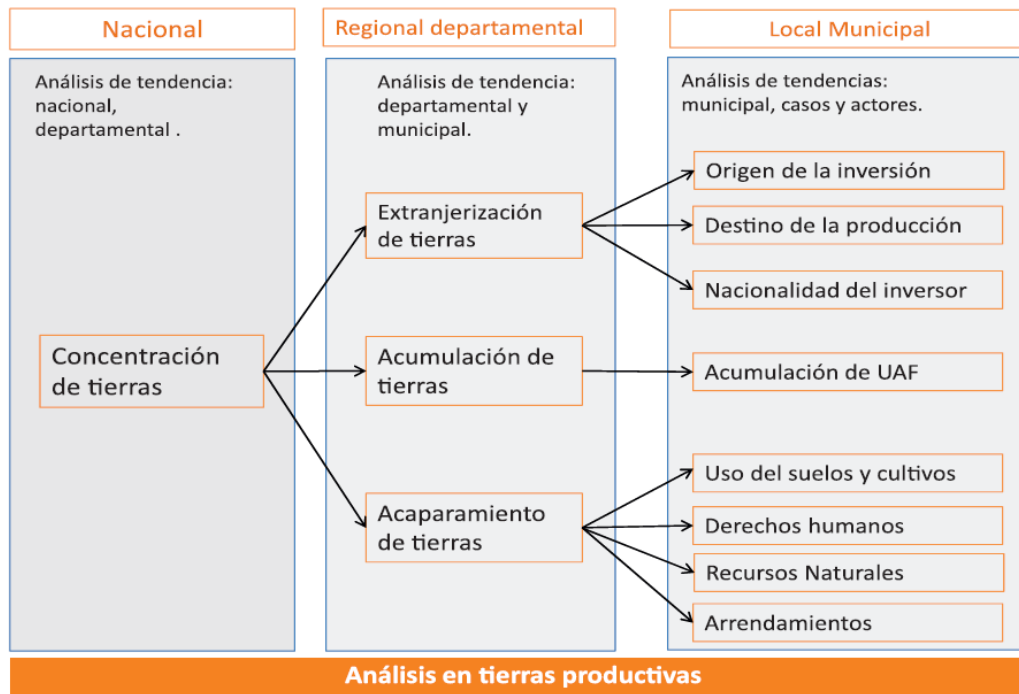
Nacional

Análisis de tendencia: nacional, departamental .

Concentración de tierras

Regional departamental

Análisis de tendencia: departamental y municipal.

Extranjerización de tierras

Acumulación de tierras

Acaparamiento de tierras

Local Municipal

Análisis de tendencias: municipal, casos y actores.

Origen de la inversión

Destino de la producción

Nacionalidad del inversor

Acumulación de UAF

Uso del suelos y cultivos

Derechos humanos

Recursos Naturales

Arrendamientos

Análisis en tierras productivas